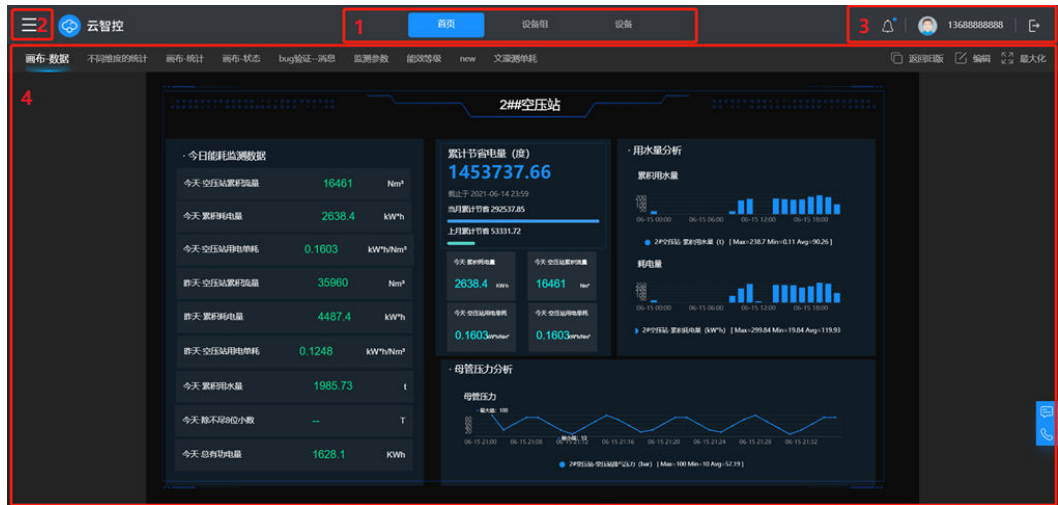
2 云智控 1 首页 设备组 设备 3 13688888888

画布-数据 不同维度的统计 画布-统计 画布-状态 bug验证--消息 监测参数 能效等级 new 文漩测单耗 返回旧版 编辑 最大化

4

2##空压站

· 今日能耗监测数据

| | | |
|---|---|---|
| 今天-空压站累积流量 | 16461 | Nm³ |
| 今天-累积耗电量 | 2638.4 | kW*h |
| 今天-空压站用电单耗 | 0.1603 | kW*h/Nm³ |
| 昨天-空压站累积流量 | 35960 | Nm³ |
| 昨天-累积耗电量 | 4487.4 | kW*h |
| 昨天-空压站用电单耗 | 0.1248 | kW*h/Nm³ |
| 今天-累积用水量 | 1985.73 | t |
| 今天-除不尽8位小数 | -- | T |
| 今天-总有功电量 | 1628.1 | KWh |

累计节省电量（度）
1453737.66
截止于 2021-06-14 23:59
当月累计节省 292537.85
上月累计节省 53331.72

今天-累积耗电量 2638.4 kWh
今天-空压站累积流量 16461 Nm³
今天-空压站用电单耗 0.1603 kWh/Nm³
今天-空压站用电单耗 0.1603 kWh/Nm³

· 用水量分析
累积用水量
06-15 00:00 06-15 06:00 06-15 12:00 06-15 18:00
2#空压站-累积用水量（t） [ Max=238.7 Min=0.11 Avg=90.26 ]

耗电量
2#空压站-累积耗电量（kW*h） [ Max=299.84 Min=19.84 Avg=119.93 ]

· 母管压力分析
母管压力
最大值: 100
最小值: 10
06-15 21:00 06-15 21:08 06-15 21:16 06-15 21:24 06-15 21:32
2#空压站-空压站排气压力（bar） [ Max=100 Min=10 Avg=57.19 ]